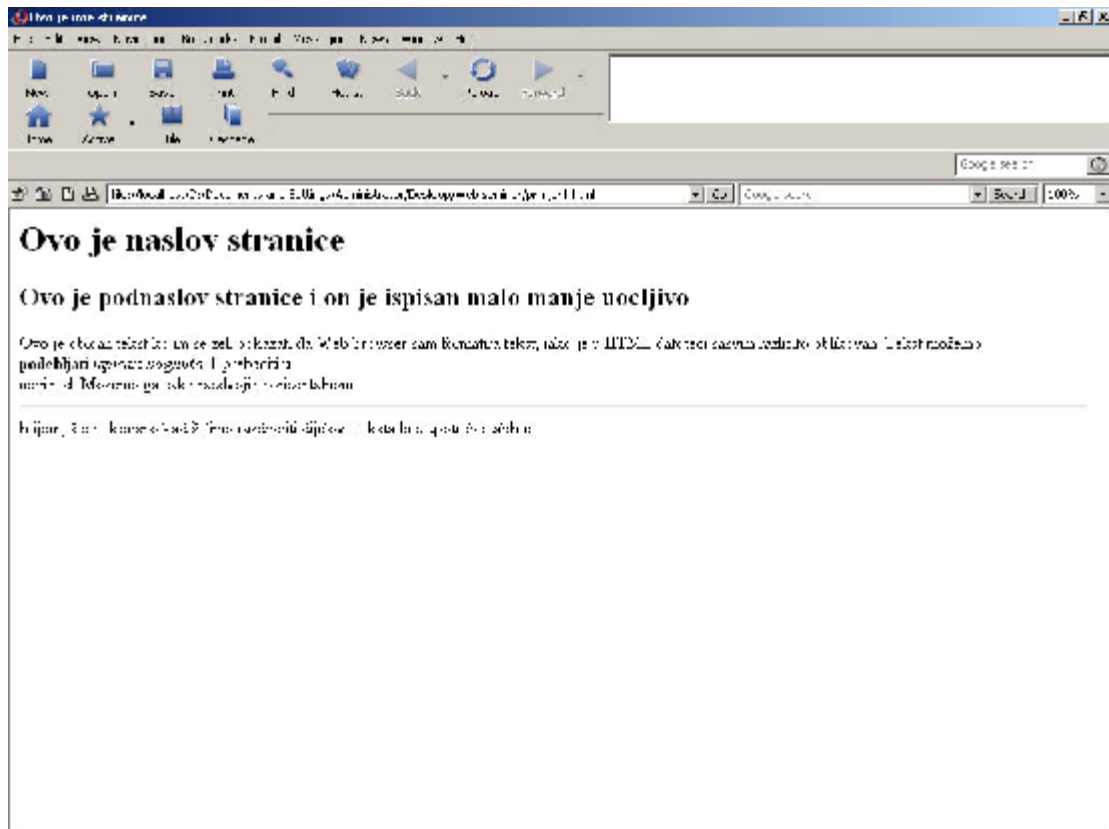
Ovo je naslov stranice

Ovo je podnaslov stranice i on je ispisan malo manje uocljivo

Ovo je obican tekst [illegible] Web browser sam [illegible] tekst, iako je u HTML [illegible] tekst možemo podebljati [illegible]
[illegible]

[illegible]

Ovo je naslov stranice

New Open Save Print Find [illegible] Back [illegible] Forward
Home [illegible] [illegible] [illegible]

Google search

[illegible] Go Google search Search 100%